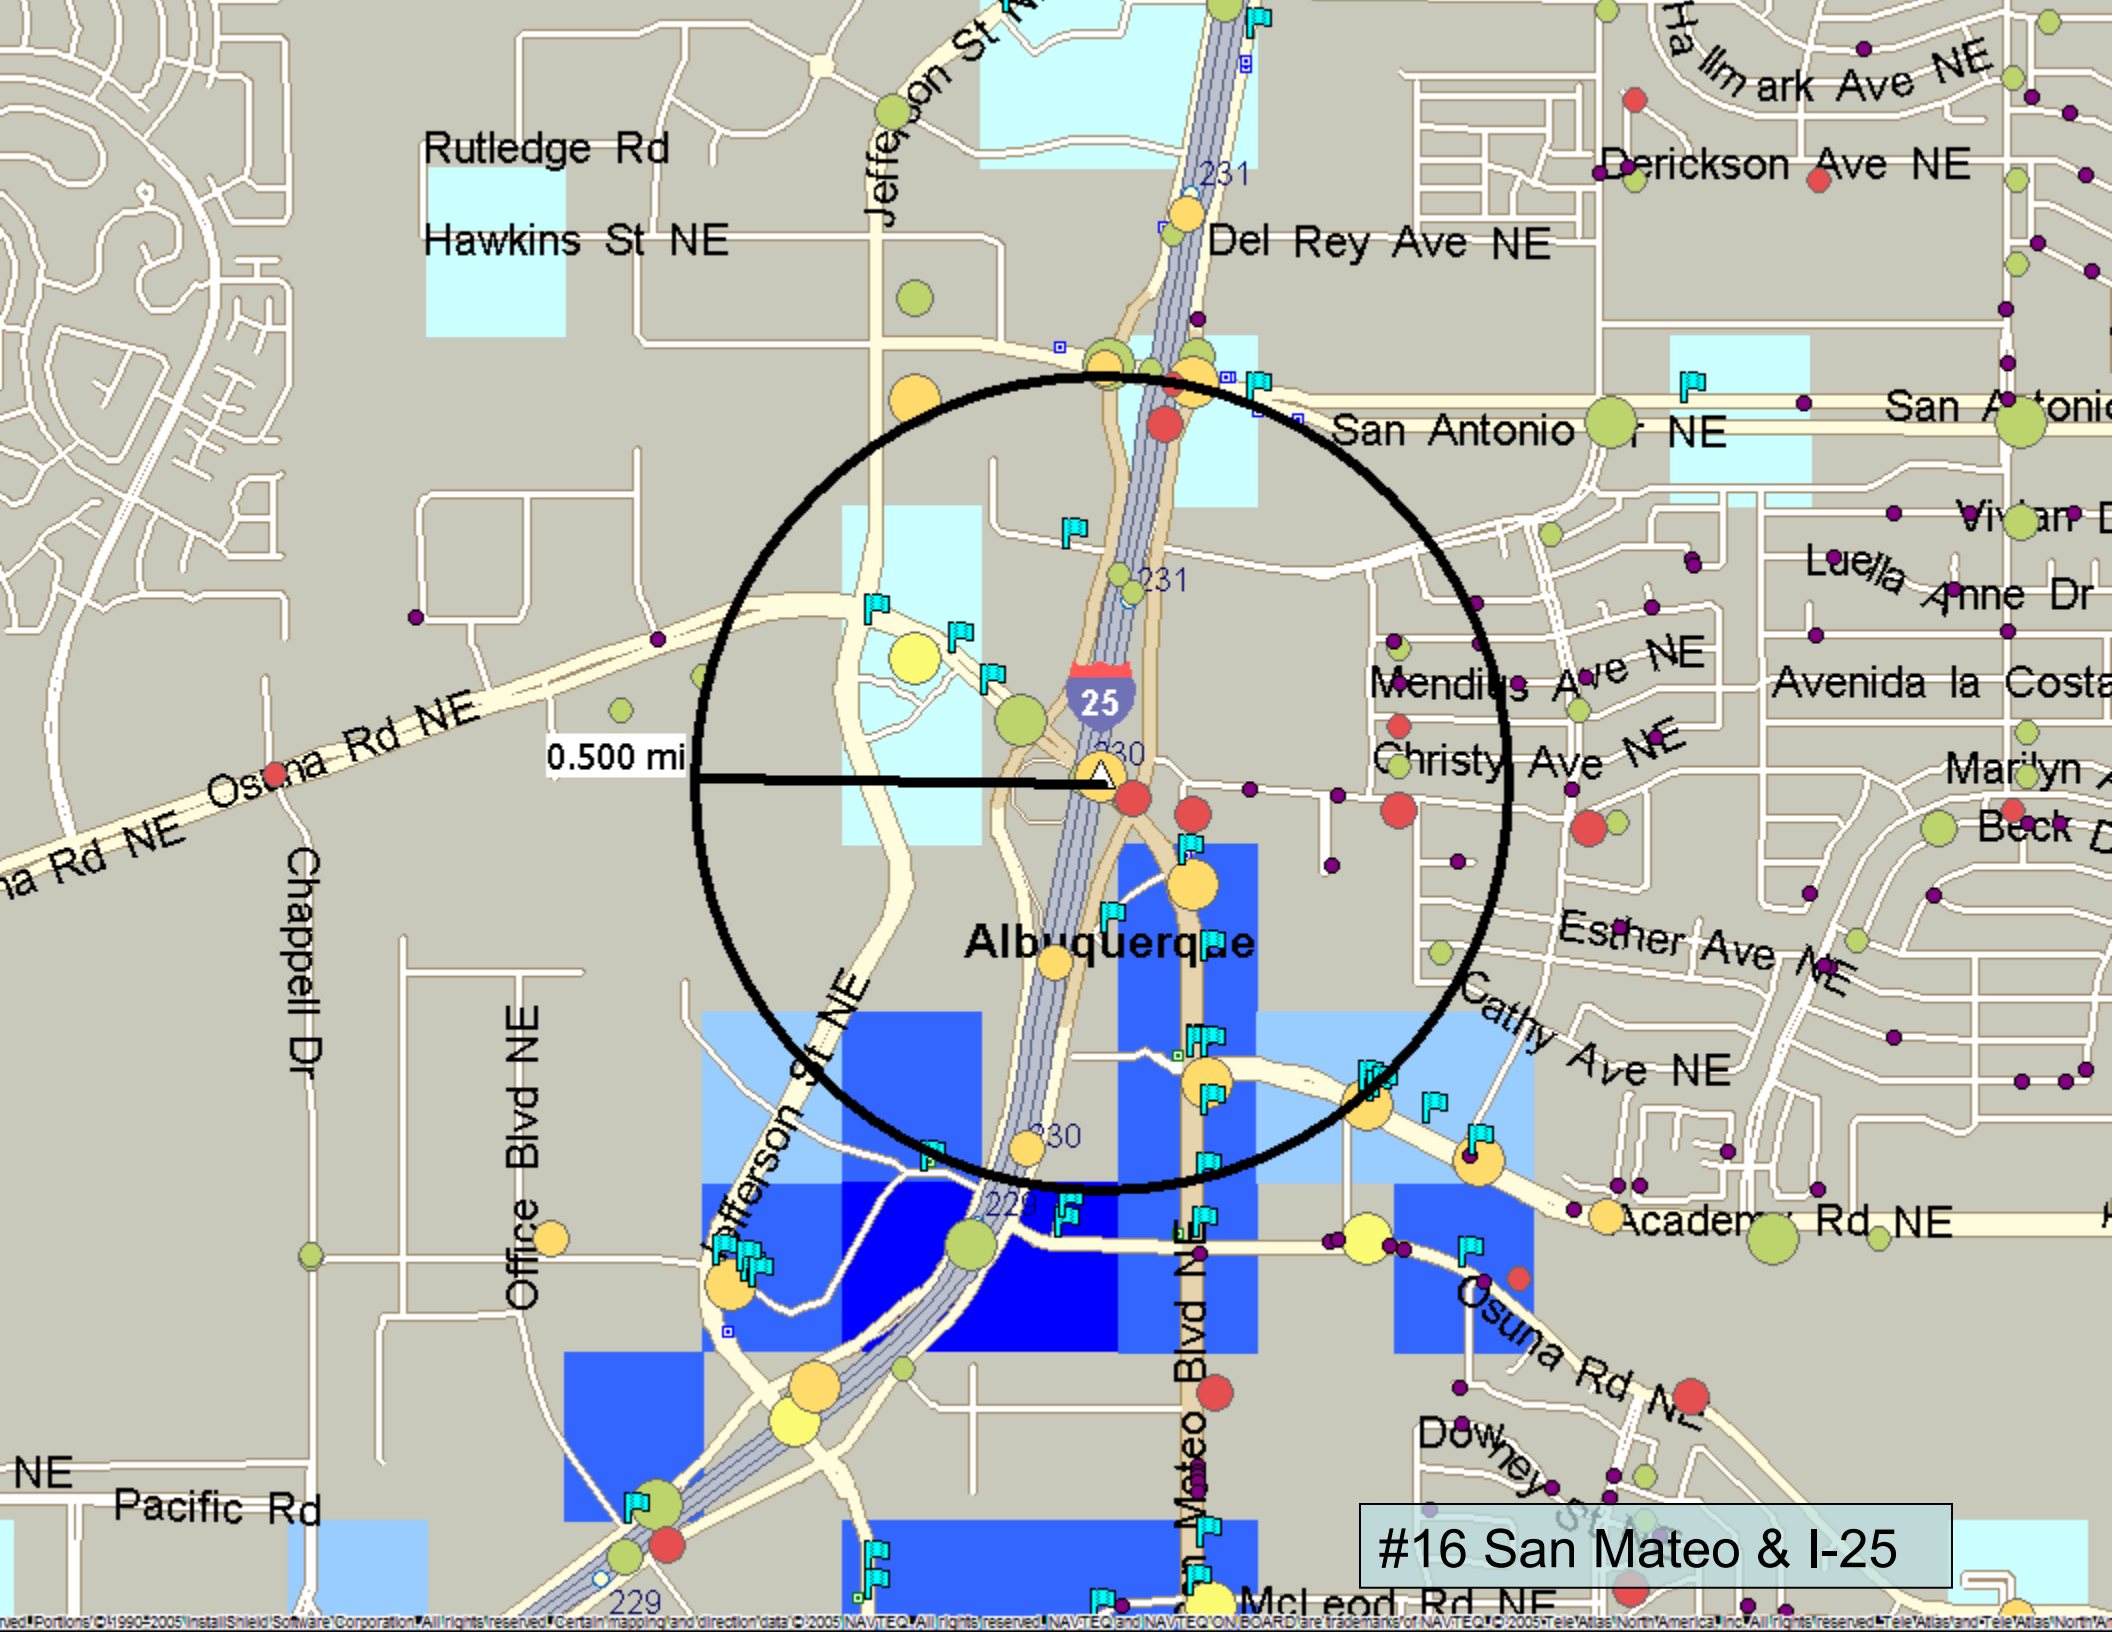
Jefferson St NE
Hallmark Ave NE
Rutledge Rd
231
Derickson Ave NE
Hawkins St NE
Del Rey Ave NE
San Antonio
San Antonio Dr NE
Vivian D
Luella Anne Dr
231
Avenida la Costa
Mendius Ave NE
25
Osuna Rd NE
0.500 mi
230
Christy Ave NE
Marilyn
Beck D
na Rd NE
Chappell Dr
Albuquerque
Esther Ave NE
Office Blvd NE
Jefferson St NE
Cathy Ave NE
230
229
Academy Rd NE
San Mateo Blvd NE
Osuna Rd NE
Downey St
NE
Pacific Rd
229
McLeod Rd NE
#16 San Mateo & I-25
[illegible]ved Portions ©1990-2005 InstallShield Software Corporation. All rights reserved. Certain mapping and direction data © 2005 NAVTEQ. All rights reserved. NAVTEQ and NAVTEQ ON BOARD are trademarks of NAVTEQ. © 2005 Tele Atlas North America, Inc. All rights reserved. Tele Atlas and Tele Atlas North Am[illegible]